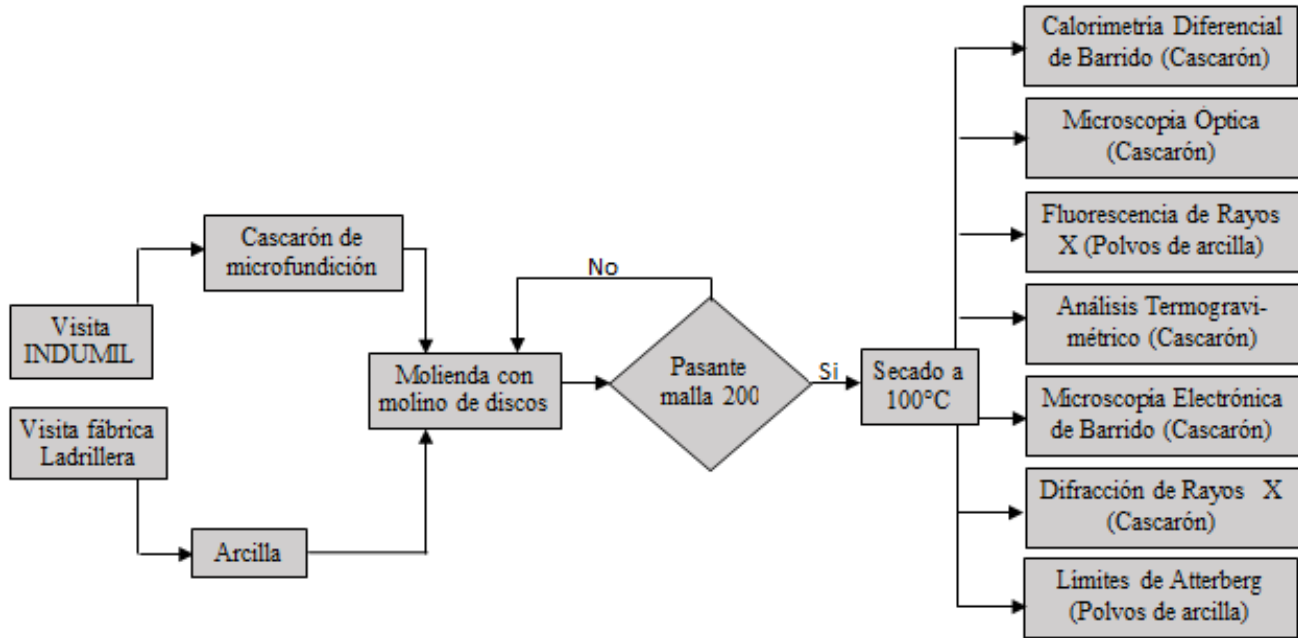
Visita INDUMIL

Cascarón de microfundición

Visita fábrica Ladrillera

Arcilla

Molienda con molino de discos

No

Pasante malla 200

Si

Secado a 100°C

Calorimetria Diferencial de Barrido (Cascarón)

Microscopia Óptica (Cascarón)

Fluorescencia de Rayos X (Polvos de arcilla)

Análisis Termogravimétrico (Cascarón)

Microscopia Electrónica de Barrido (Cascarón)

Difracción de Rayos X (Cascarón)

Limites de Atterberg (Polvos de arcilla)